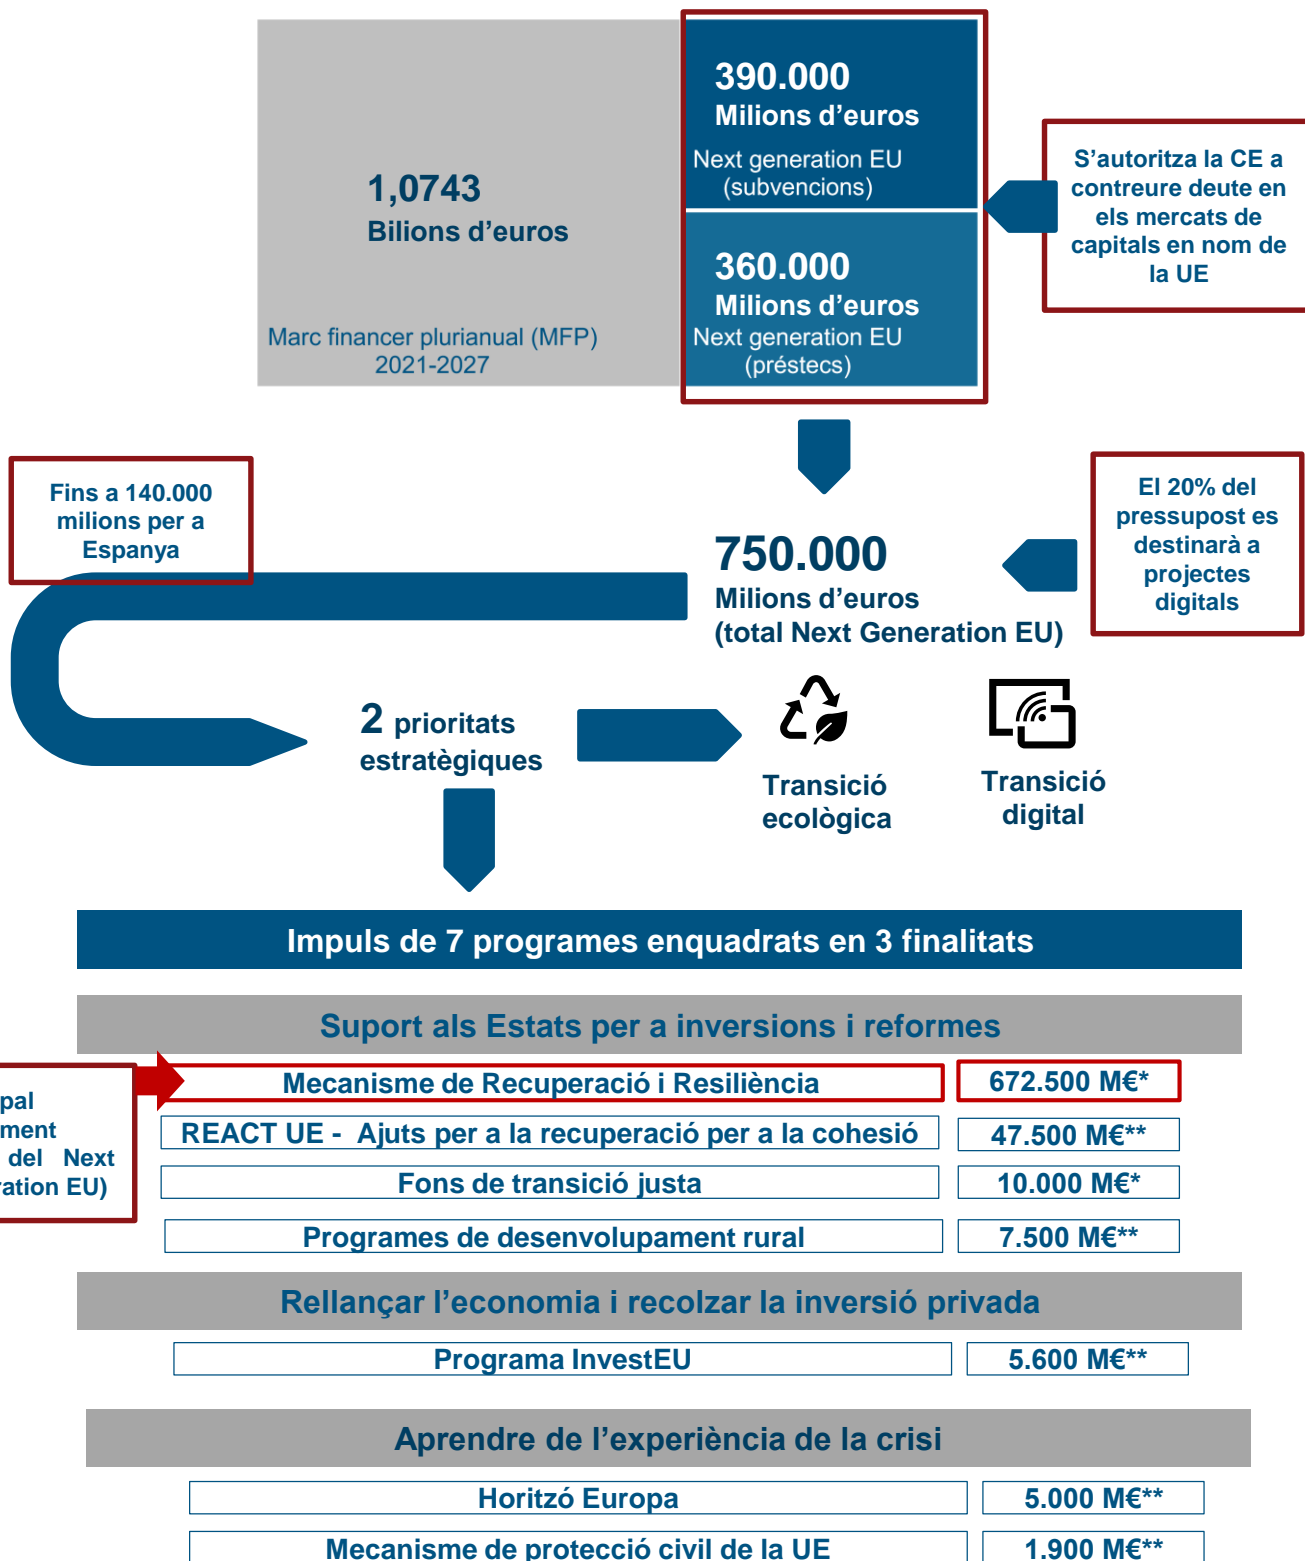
1,0743
Bilions d'euros

Marc financer plurianual (MFP) 2021-2027

390.000
Milions d'euros
Next generation EU (subvencions)

360.000
Milions d'euros
Next generation EU (préstecs)

S'autoritza la CE a contreure deute en els mercats de capitals en nom de la UE

Fins a 140.000 milions per a Espanya

750.000
Milions d'euros
(total Next Generation EU)

El 20% del pressupost es destinarà a projectes digitals

2 prioritats estratègiques

Transició ecològica

Transició digital

Impuls de 7 programes enquadrats en 3 finalitats

Suport als Estats per a inversions i reformes

pal
ment
del Next
ation EU)

| | |
|---|---|
| Mecanisme de Recuperació i Resiliència | 672.500 M€* |
| REACT UE - Ajuts per a la recuperació per a la cohesió | 47.500 M€** |
| Fons de transició justa | 10.000 M€* |
| Programes de desenvolupament rural | 7.500 M€** |

Rellançar l'economia i recolzar la inversió privada

| | |
|---|---|
| Programa InvestEU | 5.600 M€** |

Aprendre de l'experiència de la crisi

| | |
|---|---|
| Horitzó Europa | 5.000 M€** |
| Mecanisme de protecció civil de la UE | 1.900 M€** |